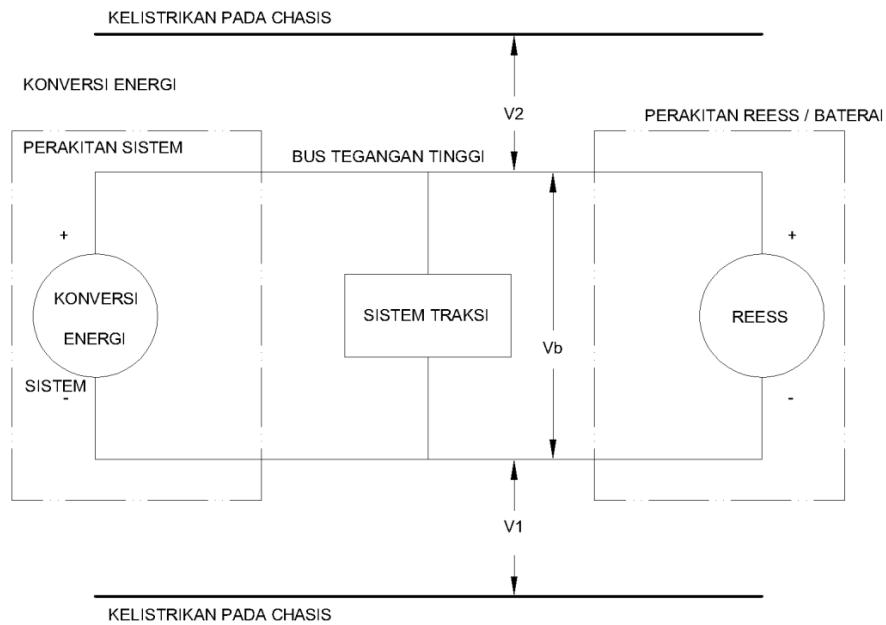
KELISTRIKAN PADA CHASIS

KONVERSI ENERGI

V2

PERAKITAN REESS / BATERAI

PERAKITAN SISTEM

BUS TEGANGAN TINGGI

+

+

KONVERSI ENERGI

SISTEM TRAKSI

Vb

REESS

SISTEM

-

-

V1

KELISTRIKAN PADA CHASIS